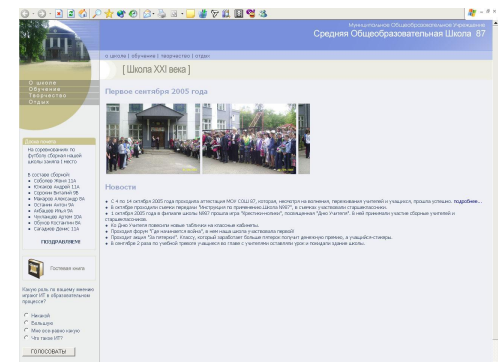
Муниципальное Общеобразовательное Учреждение
Средняя Общеобразовательная Школа 87

о школе | обучение | творчество | отдых

О школе
Обучение
Творчество
Отдых

[ Школа XXI века ]

Первое сентября 2005 года

Новости

• С 4 по 14 октября 2005 года проходила аттестация МОУ СОШ 87, которая, несмотря на волнения, переживания учителей и учащихся, прошла успешно. подробнее...
• 8 октября проходила смена передачи "Инструкция по применению Школа №87", в съемках участвовали старшеклассники.
• 1 октября 2005 года в филиале школы №87 прошла игра "Крестики-нолики", посвященная "Дню Учителя". В ней принимали участие учителя и старшеклассники.
• Ко Дню Учителя появились новые таблички на классных кабинетах.
• Проходит форум "Где начинается война", в нем наша школа участвовала первой.
• Проходит акция "За пятерки!" классу, который заработает больше пятерок получит денежную премию, а учащийся-стипендию.
• В сентябре 2 раза по учебной тревоге учащиеся во главе с учителями оставили урок и покидали здание школы.

Новости
На соревнованиях по футболу сборная нашей школы заняла I место

В составе сборной:
• Соболев Иван 11А
• Юлиахов Андрей 11А
• Сорокин Виталий 9Б
• Макаров Александр 9А
• Останин Антон 9А
• Акбашев Ильгиз 9А
• Чичпанов Артем 10А
• Оборин Ростислав 9А
• Сагдиев Денис 11А

ПОЗДРАВЛЯЕМ!

Гостевая книга

Какую роль по вашему мнению играет ИТ в образовательном процессе?

○ Низкой
○ Большую
○ Мне все равно какую
○ Что такое ИТ?

ГОЛОСОВАТЬ